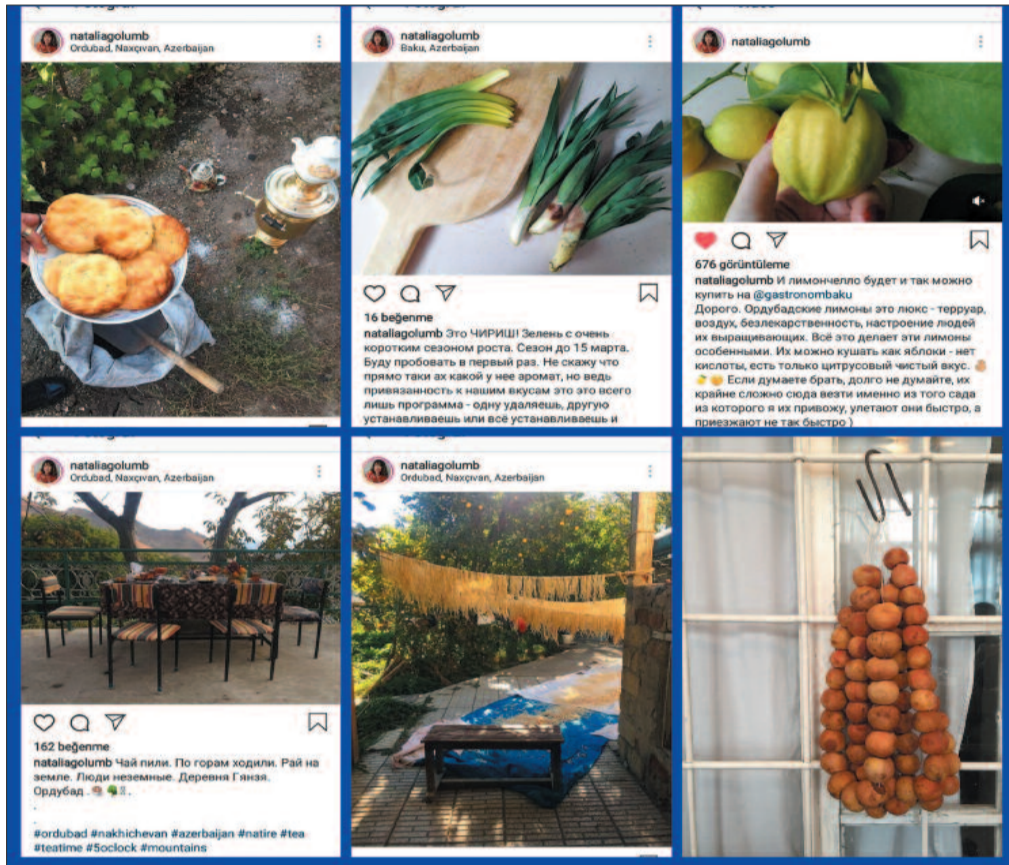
nataliagolumb
Ordubad, Naxçıvan, Azerbaijan

nataliagolumb
Baku, Azerbaijan

16 beğenme
nataliagolumb Это ЧИРИШ! Зелень с очень коротким сезоном роста. Сезон до 15 марта. Буду пробовать в первый раз. Не скажу что прямо таки ах какой у нее аромат, но ведь привязанность к нашим вкусам это это всего лишь программа - одну удаляешь, другую устанавливаешь или всё устанавливаешь и

nataliagolumb

676 görüntüleme
nataliagolumb И лимончелло будет и так можно купить на @gastronombaku
Дорого. Ордубадские лимоны это люкс - терруар, воздух, безлекарственность, настроение людей их выращивающих. Всё это делает эти лимоны особенными. Их можно кушать как яблоки - нет кислоты, есть только цитрусовый чистый вкус. Если думаете брать, долго не думайте, их крайне сложно сюда везти именно из того сада из которого я их привожу, улетают они быстро, а приезжают не так быстро )

nataliagolumb
Ordubad, Naxçıvan, Azerbaijan

162 beğenme
nataliagolumb Чай пили. По горам ходили. Рай на земле. Люди неземные. Деревня Гянзя. Ордубад.
.
.
#ordubad #nakhichevan #azerbaijan #natire #tea #teatime #5oclock #mountains

nataliagolumb
Ordubad, Naxçıvan, Azerbaijan